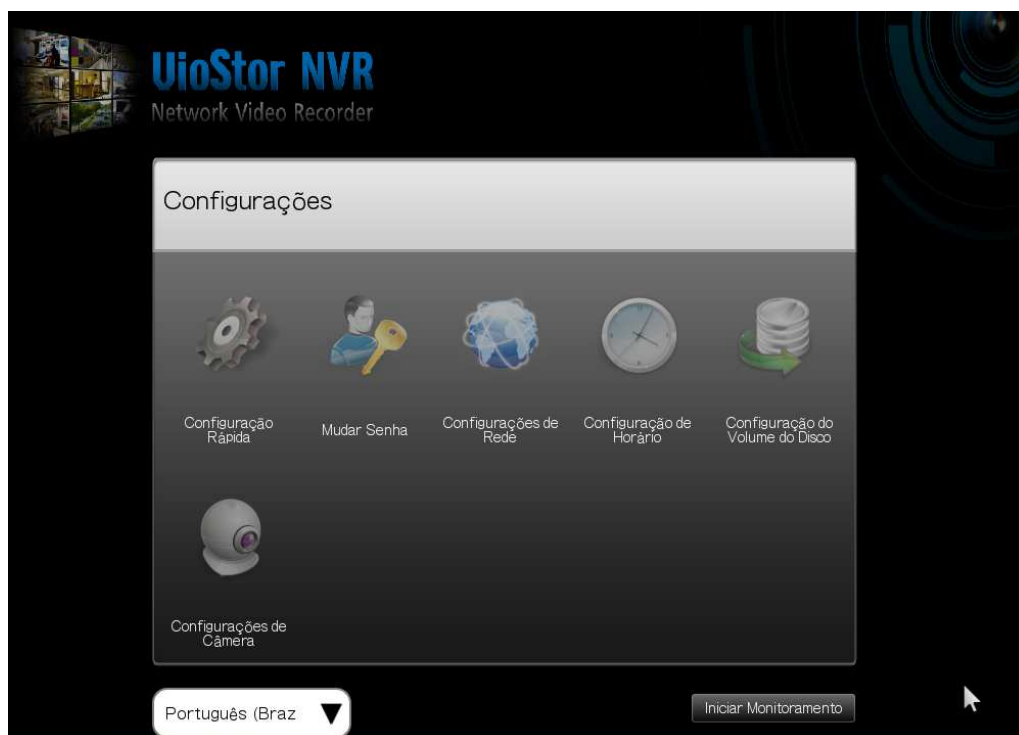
UioStor NVR
Network Video Recorder

Configurações

Configuração Rápida

Mudar Senha

Configurações de Rede

Configuração de Horário

Configuração do Volume do Disco

Configurações de Câmera

Português (Braz

Iniciar Monitoramento